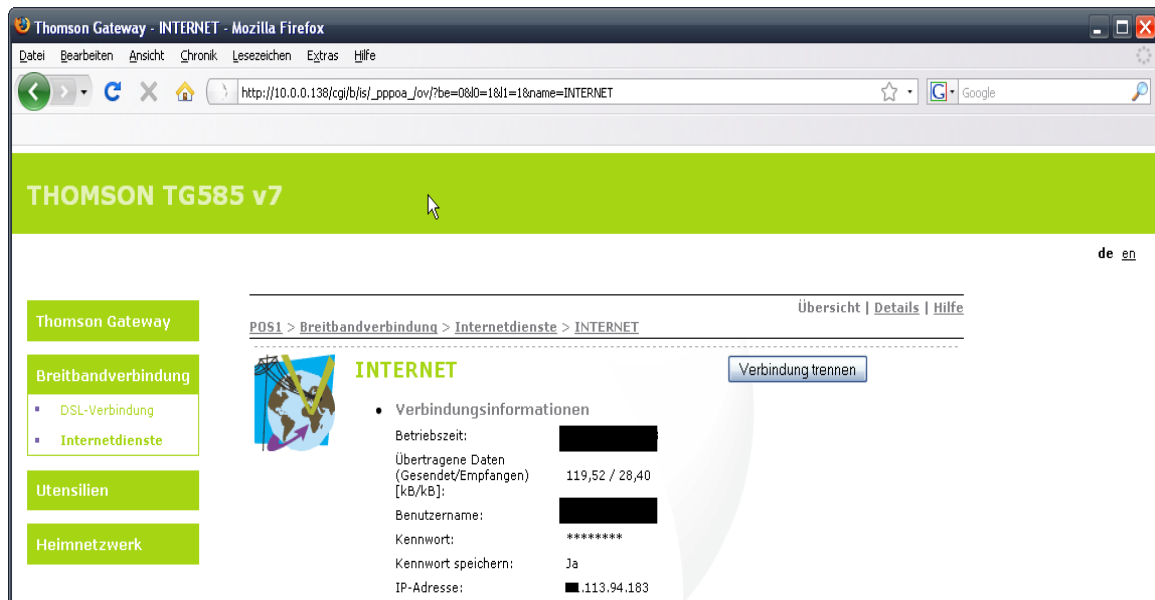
Thomson Gateway - INTERNET - Mozilla Firefox

Datei Bearbeiten Ansicht Chronik Lesezeichen Extras Hilfe

http://10.0.0.138/cgi/b/is/_pppoa_/ov/?be=0&l0=1&l1=1&name=INTERNET

Google

THOMSON TG585 v7

de en

Thomson Gateway

Breitbandverbindung

DSL-Verbindung

Internetdienste

Utensilien

Heimnetzwerk

Übersicht | Details | Hilfe

POS1 > Breitbandverbindung > Internetdienste > INTERNET

INTERNET

Verbindung trennen

• Verbindungsinformationen

| | |
|---|---|
| Betriebszeit: | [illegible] |
| Übertragene Daten (Gesendet/Empfangen) [kB/kB]: | 119,52 / 28,40 |
| Benutzername: | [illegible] |
| Kennwort: | ******** |
| Kennwort speichern: | Ja |
| IP-Adresse: | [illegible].113.94.183 |